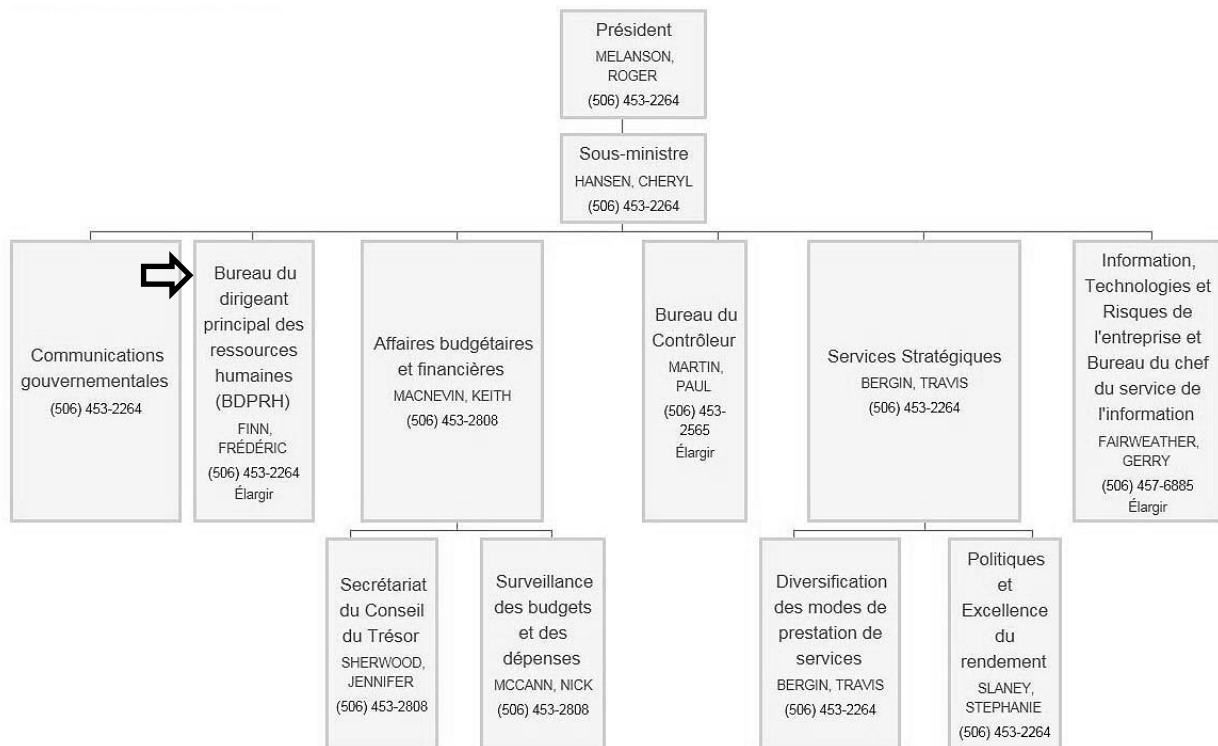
Président
MELANSON, ROGER
(506) 453-2264

Sous-ministre
HANSEN, CHERYL
(506) 453-2264

Communications gouvernementales
(506) 453-2264

Bureau du dirigeant principal des ressources humaines (BDPRH)
FINN, FRÉDÉRIC
(506) 453-2264
Élargir

Affaires budgétaires et financières
MACNEVIN, KEITH
(506) 453-2808

Secrétariat du Conseil du Trésor
SHERWOOD, JENNIFER
(506) 453-2808

Surveillance des budgets et des dépenses
MCCANN, NICK
(506) 453-2808

Bureau du Contrôleur
MARTIN, PAUL
(506) 453-2565
Élargir

Services Stratégiques
BERGIN, TRAVIS
(506) 453-2264

Diversification des modes de prestation de services
BERGIN, TRAVIS
(506) 453-2264

Politiques et Excellence du rendement
SLANEY, STEPHANIE
(506) 453-2264

Information, Technologies et Risques de l'entreprise et Bureau du chef du service de l'information
FAIRWEATHER, GERRY
(506) 457-6885
Élargir